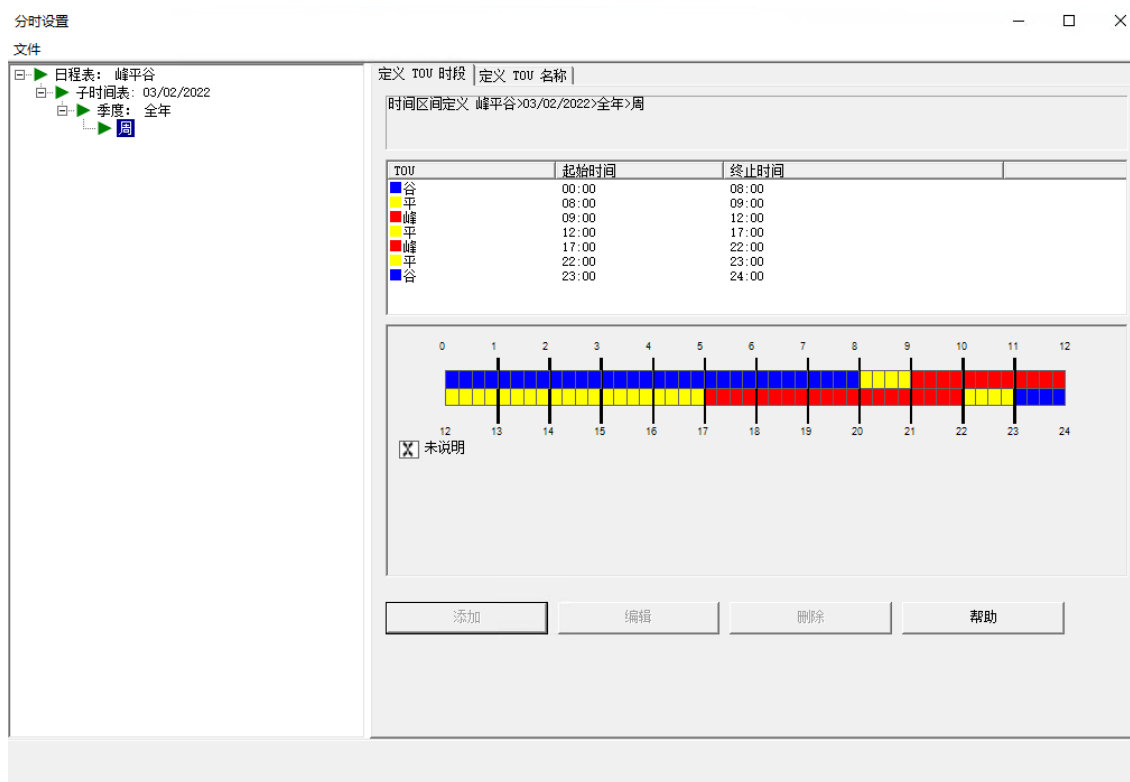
分时设置

文件

日程表: 峰平谷
子时间表: 03/02/2022
季度: 全年
周

定义 TOU 时段 | 定义 TOU 名称

时间区间定义 峰平谷>03/02/2022>全年>周

| TOU | 起始时间 | 终止时间 |
|---|---|---|
| 谷 | 00:00 | 08:00 |
| 平 | 08:00 | 09:00 |
| 峰 | 09:00 | 12:00 |
| 平 | 12:00 | 17:00 |
| 峰 | 17:00 | 22:00 |
| 平 | 22:00 | 23:00 |
| 谷 | 23:00 | 24:00 |

0 1 2 3 4 5 6 7 8 9 10 11 12

12 13 14 15 16 17 18 19 20 21 22 23 24

X 未说明

添加 编辑 删除 帮助